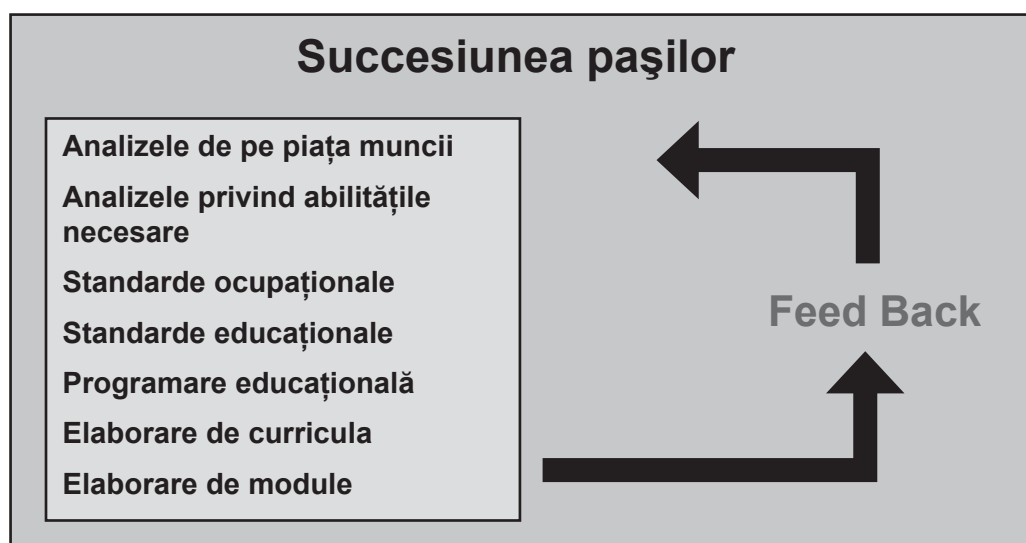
Succesiunea paşilor

Analizele de pe piața muncii

Analizele privind abilitățile necesare

Standarde ocupaționale

Standarde educaționale

Programare educațională

Elaborare de curricula

Elaborare de module

Feed Back